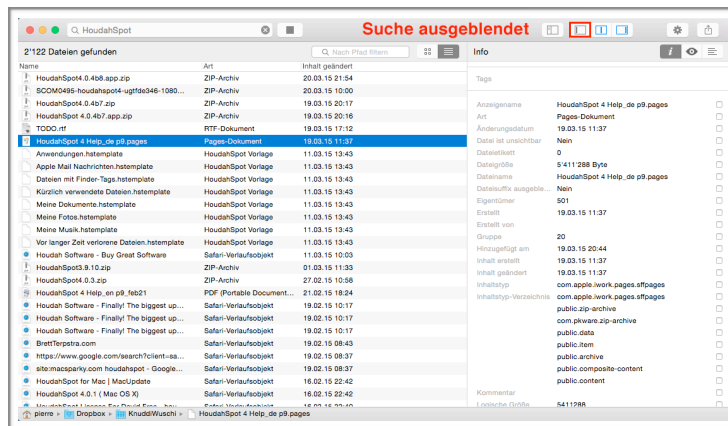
HoudahSpot

Suche ausgeblendet

2'122 Dateien gefunden

Nach Pfad filtern

Info

| Name | Art | Inhalt geändert |
|---|---|---|
| HoudahSpot 4.0.4b8.app.zip | ZIP-Archiv | 20.03.15 21:54 |
| SCOM0495-houdahspot4-ugtfde346-1080... | ZIP-Archiv | 20.03.15 10:00 |
| HoudahSpot 4.0.4b7.zip | ZIP-Archiv | 19.03.15 20:17 |
| HoudahSpot 4.0.4b7.app.zip | ZIP-Archiv | 19.03.15 20:15 |
| TODO.rtf | RTF-Dokument | 19.03.15 17:12 |
| HoudahSpot 4 Help_de p9.pages | Pages-Dokument | 19.03.15 11:37 |
| Anwendungen.hstemplate | HoudahSpot Vorlage | 11.03.15 13:43 |
| Apple Mail Nachrichten.hstemplate | HoudahSpot Vorlage | 11.03.15 13:43 |
| Dateien mit Finder-Tags.hstemplate | HoudahSpot Vorlage | 11.03.15 13:43 |
| Kürzlich verwendete Dateien.hstemplate | HoudahSpot Vorlage | 11.03.15 13:43 |
| Meine Dokumente.hstemplate | HoudahSpot Vorlage | 11.03.15 13:43 |
| Meine Fotos.hstemplate | HoudahSpot Vorlage | 11.03.15 13:43 |
| Meine Musik.hstemplate | HoudahSpot Vorlage | 11.03.15 13:43 |
| Vor langer Zeit verlorene Dateien.hstemplate | HoudahSpot Vorlage | 11.03.15 13:43 |
| Houdah Software - Buy Great Software | Safari-Verlaufsobjekt | 11.03.15 10:03 |
| HoudahSpot3.9.10.zip | ZIP-Archiv | 01.03.15 11:33 |
| HoudahSpot4.0.3.zip | ZIP-Archiv | 27.02.15 10:58 |
| HoudahSpot 4 Help_en p9_feb21 | PDF (Portable Document... | 21.02.15 18:24 |
| Houdah Software - Finally! The biggest up... | Safari-Verlaufsobjekt | 19.02.15 10:17 |
| Houdah Software - Finally! The biggest up... | Safari-Verlaufsobjekt | 19.02.15 10:17 |
| Houdah Software - Finally! The biggest up... | Safari-Verlaufsobjekt | 19.02.15 10:17 |
| BrettTerpstra.com | Safari-Verlaufsobjekt | 19.02.15 08:43 |
| https://www.google.com/search?client=sa... | Safari-Verlaufsobjekt | 19.02.15 08:37 |
| site:macsparky.com houdahspot - Google... | Safari-Verlaufsobjekt | 19.02.15 08:37 |
| HoudahSpot for Mac \| MacUpdate | Safari-Verlaufsobjekt | 16.02.15 22:42 |
| Houdah Software 4.0.1 ( Mac OS X) | Safari-Verlaufsobjekt | 16.02.15 22:42 |

pierre ▸ Dropbox ▸ KnuddiWuschi ▸ HoudahSpot 4 Help_de p9.pages

Tags

| | |
|---|---|
| Anzeigename | HoudahSpot 4 Help_de p9.pages |
| Art | Pages-Dokument |
| Änderungsdatum | 19.03.15 11:37 |
| Datei ist unsichtbar | Nein |
| Dateietikett | 0 |
| Dateigröße | 5'411'288 Byte |
| Dateiname | HoudahSpot 4 Help_de p9.pages |
| Dateisuffix ausgeble... | Nein |
| Eigentümer | 501 |
| Erstellt | 19.03.15 11:37 |
| Erstellt von | |
| Gruppe | 20 |
| Hinzugefügt am | 19.03.15 20:44 |
| Inhalt erstellt | 19.03.15 11:37 |
| Inhalt geändert | 19.03.15 11:37 |
| Inhaltstyp | com.apple.iwork.pages.sffpages |
| Inhaltstyp-Verzeichnis | com.apple.iwork.pages.sffpages |
| | public.zip-archive |
| | com.pkware.zip-archive |
| | public.data |
| | public.item |
| | public.archive |
| | public.composite-content |
| | public.content |
| Kommentar | |
| Logische Größe | 5411288 |